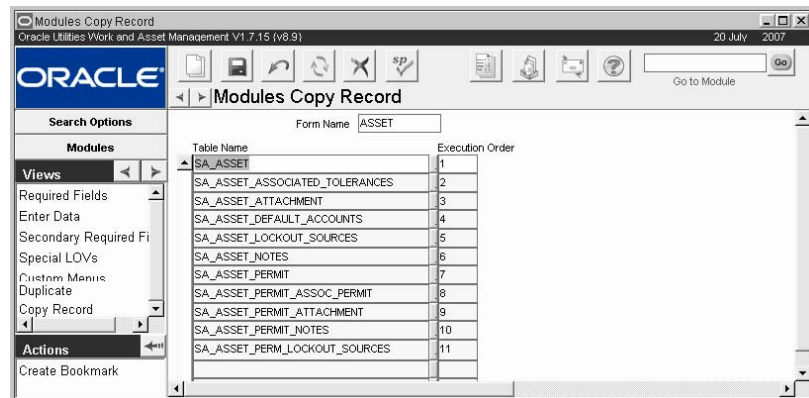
Modules Copy Record
Oracle Utilities Work and Asset Management V1.7.15 (v8.9) 20 July 2007

ORACLE

Go to Module
Go

Modules Copy Record

Search Options

Modules

Views

Required Fields
Enter Data
Secondary Required Fi
Special LOVs
Custom Menus
Duplicate
Copy Record

Actions

Create Bookmark

Form Name ASSET

| Table Name | Execution Order |
|---|---|
| SA_ASSET | 1 |
| SA_ASSET_ASSOCIATED_TOLERANCES | 2 |
| SA_ASSET_ATTACHMENT | 3 |
| SA_ASSET_DEFAULT_ACCOUNTS | 4 |
| SA_ASSET_LOCKOUT_SOURCES | 5 |
| SA_ASSET_NOTES | 6 |
| SA_ASSET_PERMIT | 7 |
| SA_ASSET_PERMIT_ASSOC_PERMIT | 8 |
| SA_ASSET_PERMIT_ATTACHMENT | 9 |
| SA_ASSET_PERMIT_NOTES | 10 |
| SA_ASSET_PERM_LOCKOUT_SOURCES | 11 |